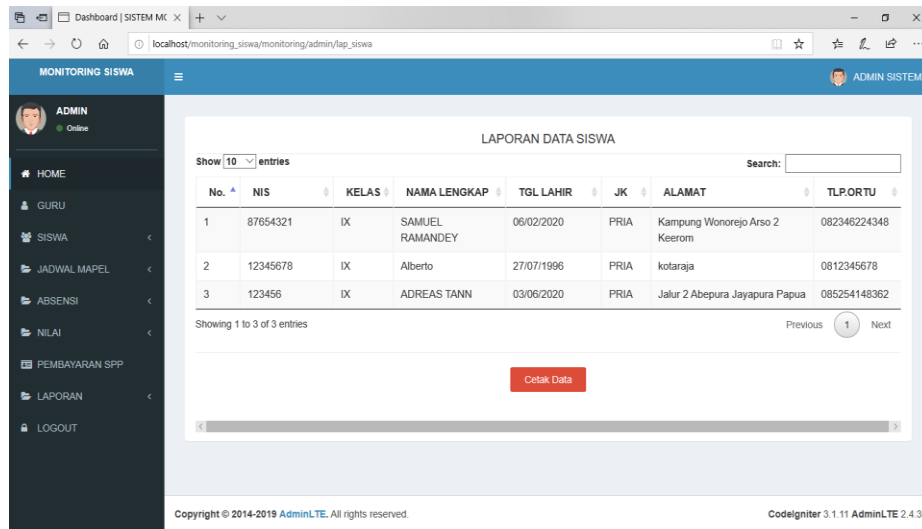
Dashboard | SISTEM MC ×

localhost/monitoring_siswa/monitoring/admin/lap_siswa

MONITORING SISWA

ADMIN SISTEM

ADMIN
Online

HOME
GURU
SISWA
JADWAL MAPEL
ABSENSI
NILAI
PEMBAYARAN SPP
LAPORAN
LOGOUT

LAPORAN DATA SISWA

Show 10 entries

Search:

| No. | NIS | KELAS | NAMA LENGKAP | TGL LAHIR | JK | ALAMAT | TLP.ORTU |
|---|---|---|---|---|---|---|---|
| 1 | 87654321 | IX | SAMUEL RAMANDEY | 06/02/2020 | PRIA | Kampung Wonorejo Arso 2 Keerom | 082346224348 |
| 2 | 12345678 | IX | Alberto | 27/07/1996 | PRIA | kotaraja | 0812345678 |
| 3 | 123456 | IX | ADREAS TANN | 03/06/2020 | PRIA | Jalur 2 Abepura Jayapura Papua | 085254148362 |

Showing 1 to 3 of 3 entries

Previous 1 Next

Cetak Data

Copyright © 2014-2019 AdminLTE. All rights reserved.

CodeIgniter 3.1.11 AdminLTE 2.4.3